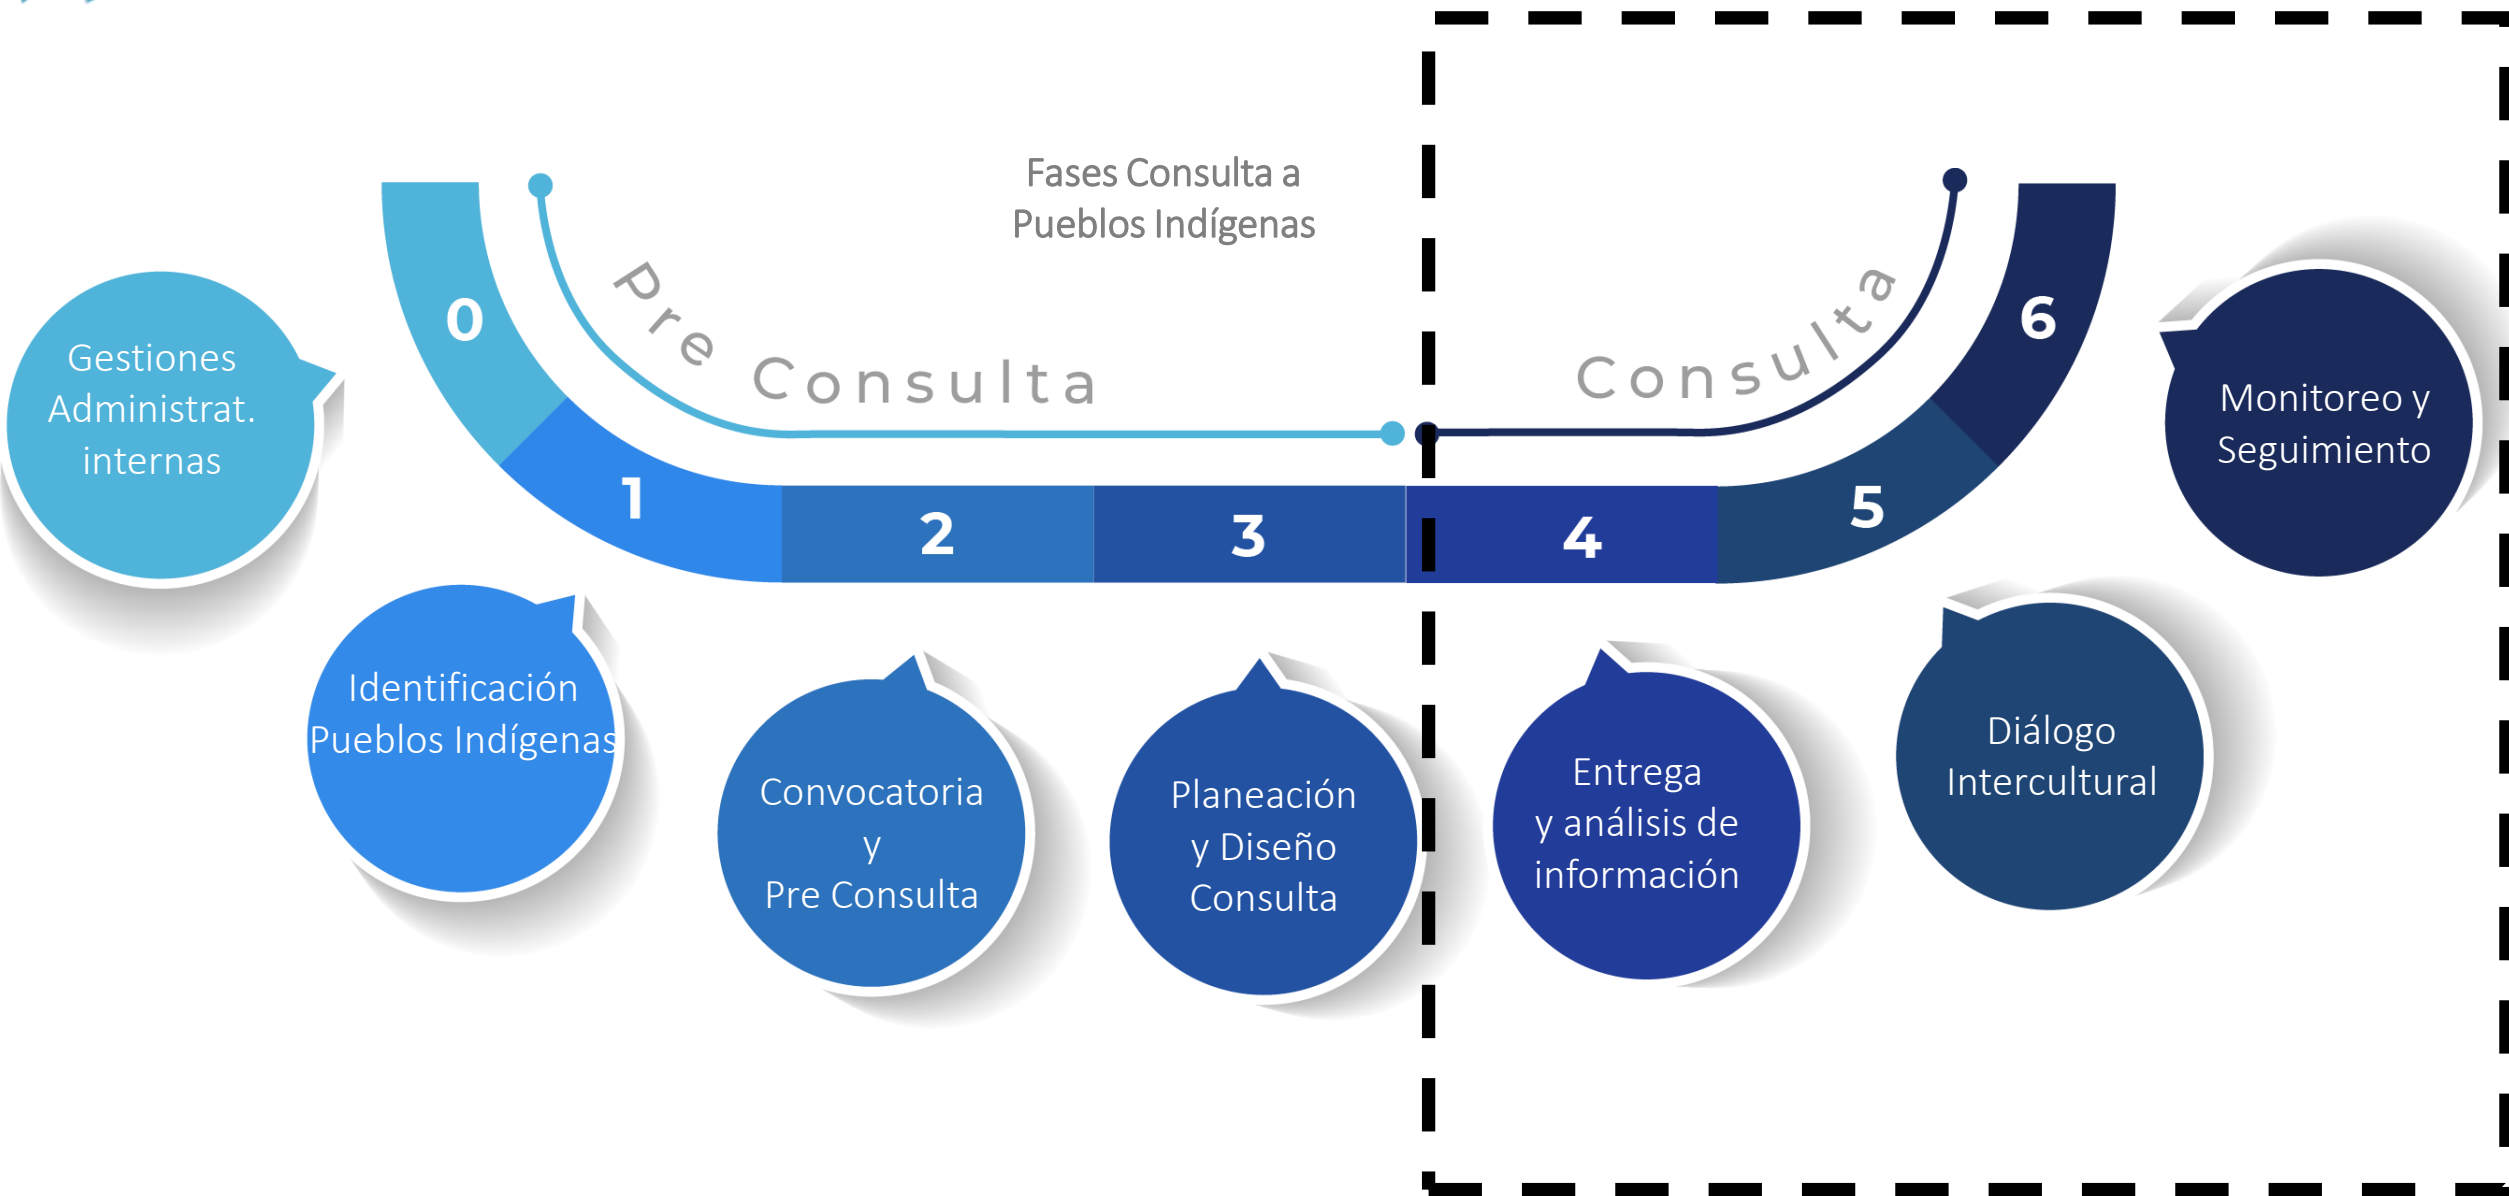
Fases Consulta a Pueblos Indígenas

Pre Consulta

Consulta

0

1

2

3

4

5

6

Gestiones Administrat. internas

Identificación Pueblos Indígenas

Convocatoria y Pre Consulta

Planeación y Diseño Consulta

Entrega y análisis de información

Diálogo Intercultural

Monitoreo y Seguimiento